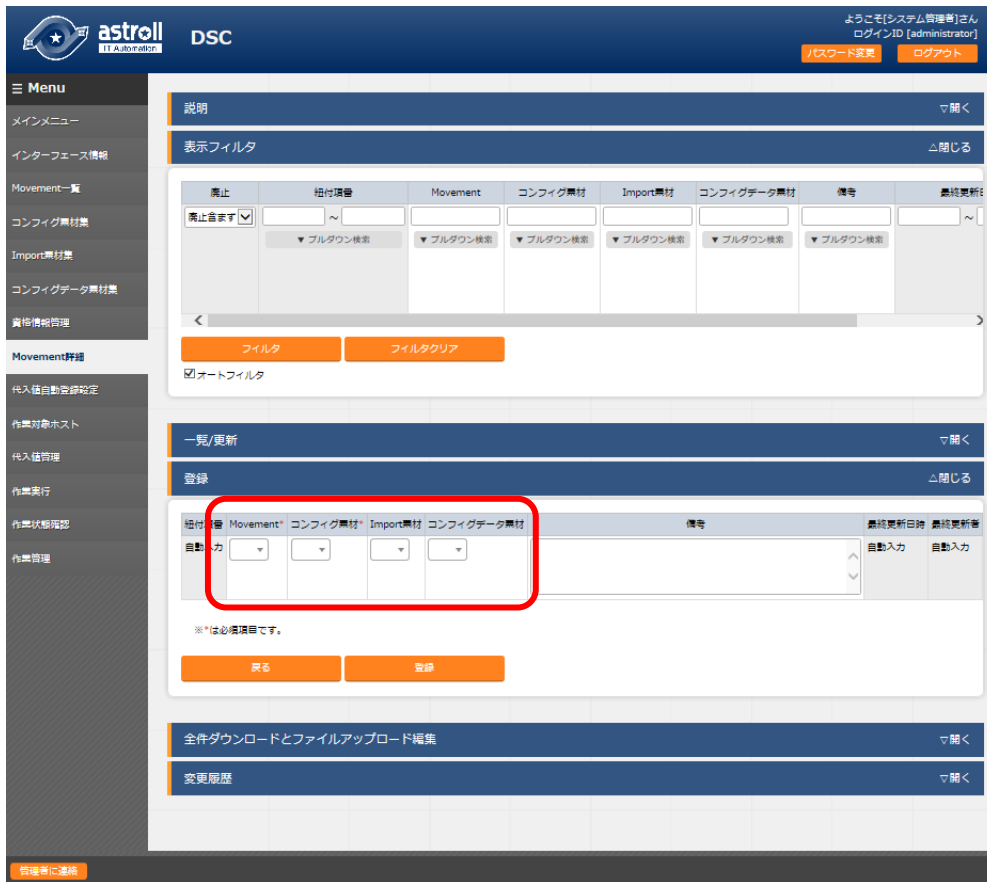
astroll
IT Automation
DSC

ようこそ[システム管理者]さん
ログインID [administrator]
パスワード変更
ログアウト

≡ Menu
メインメニュー
インターフェース情報
Movement一覧
コンフィグ素材集
Import素材集
コンフィグデータ素材集
資格情報管理
Movement詳細
代入値自動登録設定
作業対象ホスト
代入値管理
作業実行
作業状態確認
作業管理

説明
▽開く

表示フィルタ
△閉じる

| 廃止 | 紐付項番 | Movement | コンフィグ素材 | Import素材 | コンフィグデータ素材 | 備考 | 最終更新日 |
|---|---|---|---|---|---|---|---|
| 廃止含まず | ~ | | | | | | ~ |
| | ▼ プルダウン検索 | ▼ プルダウン検索 | ▼ プルダウン検索 | ▼ プルダウン検索 | ▼ プルダウン検索 | ▼ プルダウン検索 | |

フィルタ
フィルタクリア
☑オートフィルタ

一覧/更新
▽開く

登録
△閉じる

| 紐付項番 | Movement* | コンフィグ素材* | Import素材 | コンフィグデータ素材 | 備考 | 最終更新日時 | 最終更新者 |
|---|---|---|---|---|---|---|---|
| 自動入力 | | | | | | 自動入力 | 自動入力 |

※*は必須項目です。

戻る
登録

全件ダウンロードとファイルアップロード編集
▽開く

変更履歴
▽開く

管理者に連絡